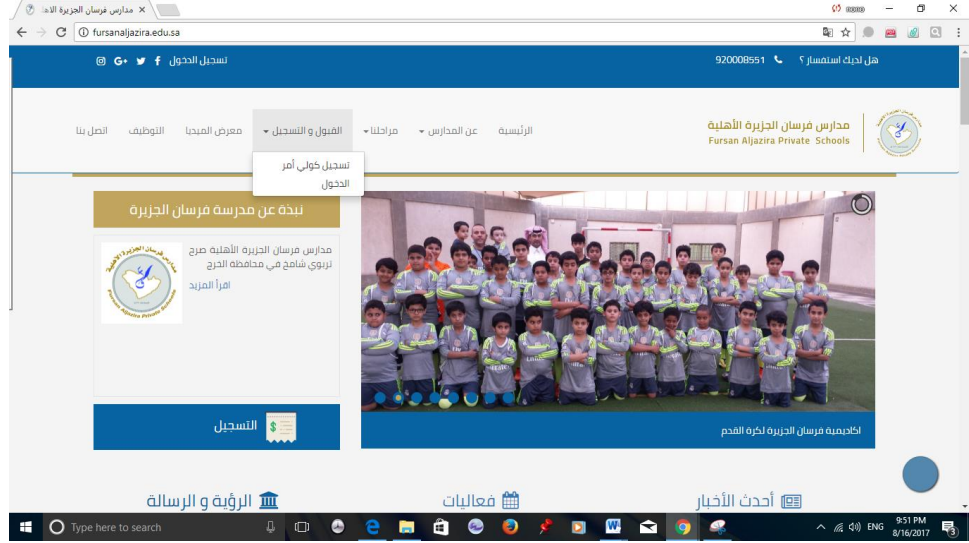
مدارس فرسان الجزيرة الاه ×

fursanaljazira.edu.sa

هل لديك استفسار ؟ 920008551

تسجيل الدخول

مدارس فرسان الجزيرة الأهلية
Fursan Aljazira Private Schools

الرئيسية
عن المدارس
مراحلنا
القبول و التسجيل
معرض الميديا
التوظيف
اتصل بنا

تسجيل كولي أمر
الدخول

نبذة عن مدرسة فرسان الجزيرة

مدارس فرسان الجزيرة الأهلية صرح تربوي شامخ في محافظة الخرج

اقرأ المزيد

مدارس فرسان الجزيرة الأهلية
Fursan Aljazira Private Schools

التسجيل

اكاديمية فرسان الجزيرة لكرة القدم

الرؤية و الرسالة

فعاليات

أحدث الأخبار

Type here to search

ENG

9:51 PM
8/16/2017